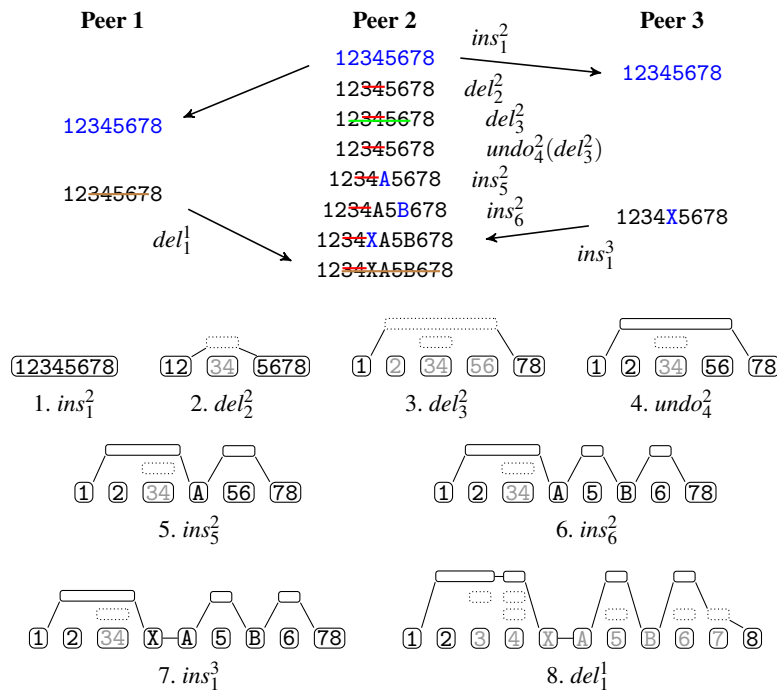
Peer 1

Peer 2

Peer 3

12345678

$ins_1^2$

12345678

12345678

$del_2^2$

12345678

12345678

$del_3^2$

12345678

$undo_4^2(del_3^2)$

1234A5678

$ins_5^2$

12345678

1234A5B678

$ins_6^2$

1234X5678

$del_1^1$

1234XA5B678

$ins_1^3$

1234XA5B678

12345678

1. $ins_1^2$

12 34 5678

2. $del_2^2$

1 2 34 56 78

3. $del_3^2$

1 2 34 56 78

4. $undo_4^2$

1 2 34 A 56 78

5. $ins_5^2$

1 2 34 A 5 B 6 78

6. $ins_6^2$

1 2 34 X A 5 B 6 78

7. $ins_1^3$

1 2 3 4 X A 5 B 6 7 8

8. $del_1^1$